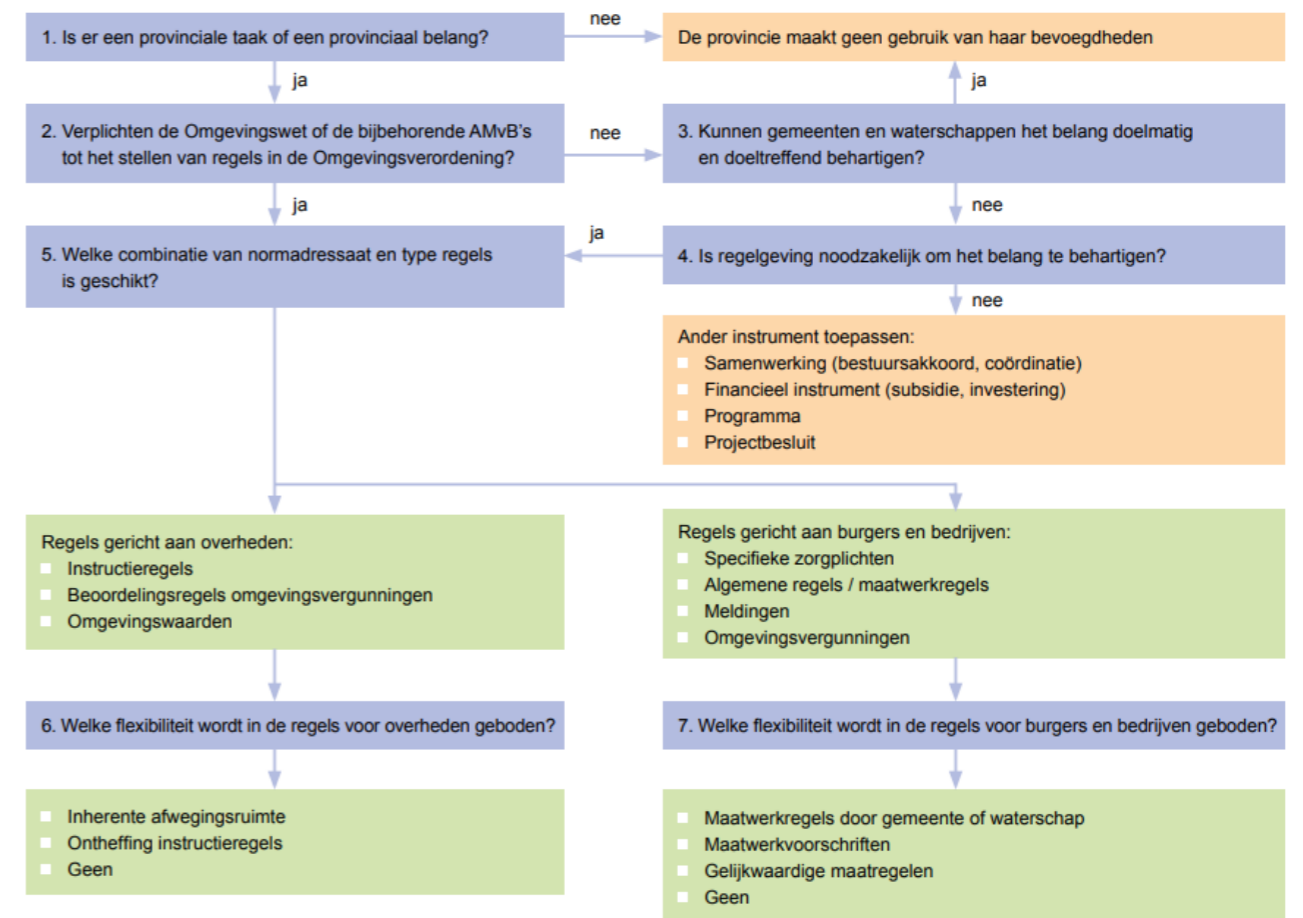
1. Is er een provinciale taak of een provinciaal belang?

nee

De provincie maakt geen gebruik van haar bevoegdheden

ja

ja

2. Verplichten de Omgevingswet of de bijbehorende AMvB's tot het stellen van regels in de Omgevingsverordening?

nee

3. Kunnen gemeenten en waterschappen het belang doelmatig en doeltreffend behartigen?

ja

nee

5. Welke combinatie van normadressaat en type regels is geschikt?

ja

4. Is regelgeving noodzakelijk om het belang te behartigen?

nee

Ander instrument toepassen:
Samenwerking (bestuursakkoord, coördinatie)
Financieel instrument (subsidie, investering)
Programma
Projectbesluit

Regels gericht aan overheden:
Instructieregels
Beoordelingsregels omgevingsvergunningen
Omgevingswaarden

Regels gericht aan burgers en bedrijven:
Specifieke zorgplichten
Algemene regels / maatwerkregels
Meldingen
Omgevingsvergunningen

6. Welke flexibiliteit wordt in de regels voor overheden geboden?

7. Welke flexibiliteit wordt in de regels voor burgers en bedrijven geboden?

Inherente afwegingsruimte
Ontheffing instructieregels
Geen

Maatwerkregels door gemeente of waterschap
Maatwerkvoorschriften
Gelijkwaardige maatregelen
Geen